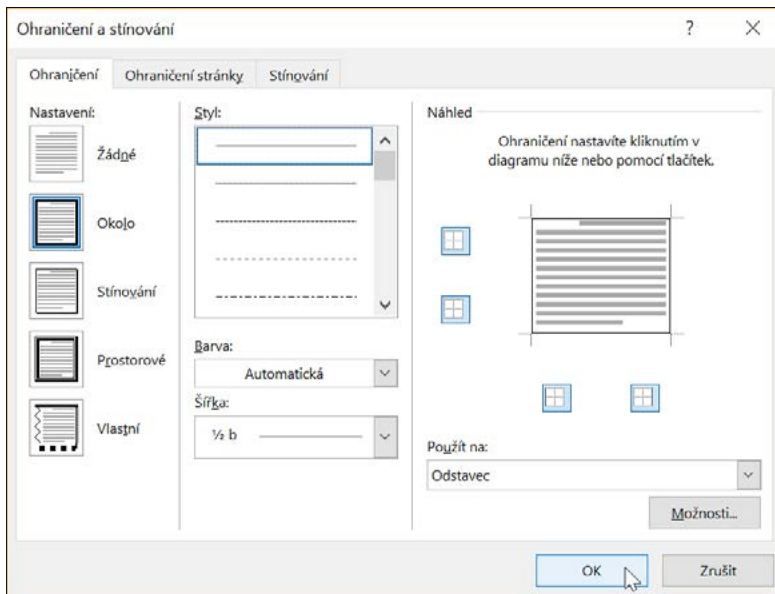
Ohraničení a stínování

?

Ohraničení

Ohraničení stránky

Stínování

Nastavení:

Žádné

Okolo

Stínování

Prostorové

Vlastní

Styl:

Barva:

Automatická

Šířka:

½ b

Náhled

Ohraničení nastavíte kliknutím v diagramu níže nebo pomocí tlačítek.

Použít na:

Odstavec

Možnosti...

OK

Zrušit